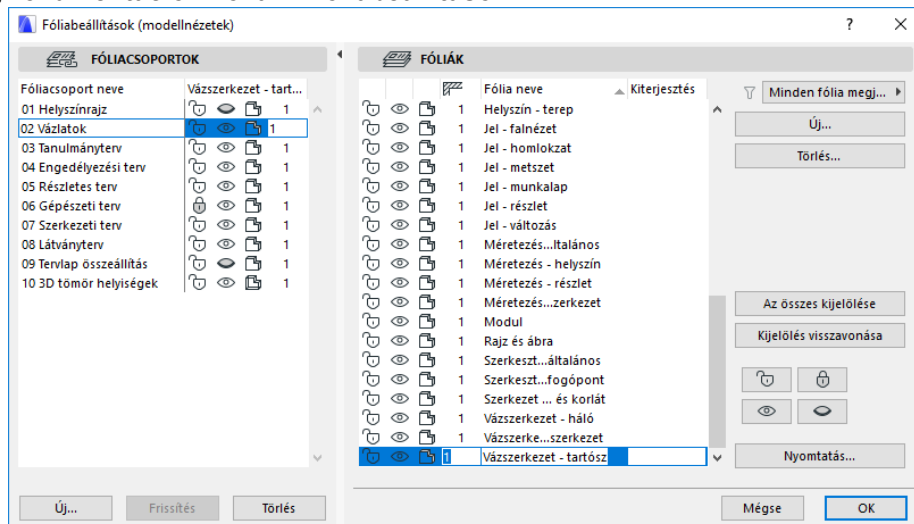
Fóliabeállítások (modellnézetek)

?

FÓLIACSOPORTOK

| Fóliacsoport neve | Vázszerkezet - tart... |
|---|---|
| 01 Helyszínrajz | 1 |
| 02 Vázlatok | 1 |
| 03 Tanulmányterv | 1 |
| 04 Engedélyezési terv | 1 |
| 05 Részletes terv | 1 |
| 06 Gépészeti terv | 1 |
| 07 Szerkezeti terv | 1 |
| 08 Látványterv | 1 |
| 09 Tervlap összeállítás | 1 |
| 10 3D tömör helyiségek | 1 |

Új... Frissítés Törlés

FÓLIÁK

| | Fólia neve | Kiterjesztés |
|---|---|---|
| 1 | Helyszín - terep | |
| 1 | Jel - falnézet | |
| 1 | Jel - homlokzat | |
| 1 | Jel - metszet | |
| 1 | Jel - munkalap | |
| 1 | Jel - részlet | |
| 1 | Jel - változás | |
| 1 | Méretezés...ltalános | |
| 1 | Méretezés - helyszín | |
| 1 | Méretezés - részlet | |
| 1 | Méretezés...zerkezet | |
| 1 | Modul | |
| 1 | Rajz és ábra | |
| 1 | Szerkeszt...általános | |
| 1 | Szerkeszt...fogópont | |
| 1 | Szerkezet ... és korlát | |
| 1 | Vázszerkezet - háló | |
| 1 | Vázszerke...szerkezet | |
| 1 | Vázszerkezet - tartósz | |

Minden fólia megj...

Új...

Törlés...

Az összes kijelölése

Kijelölés visszavonása

Nyomtatás...

Mégse OK